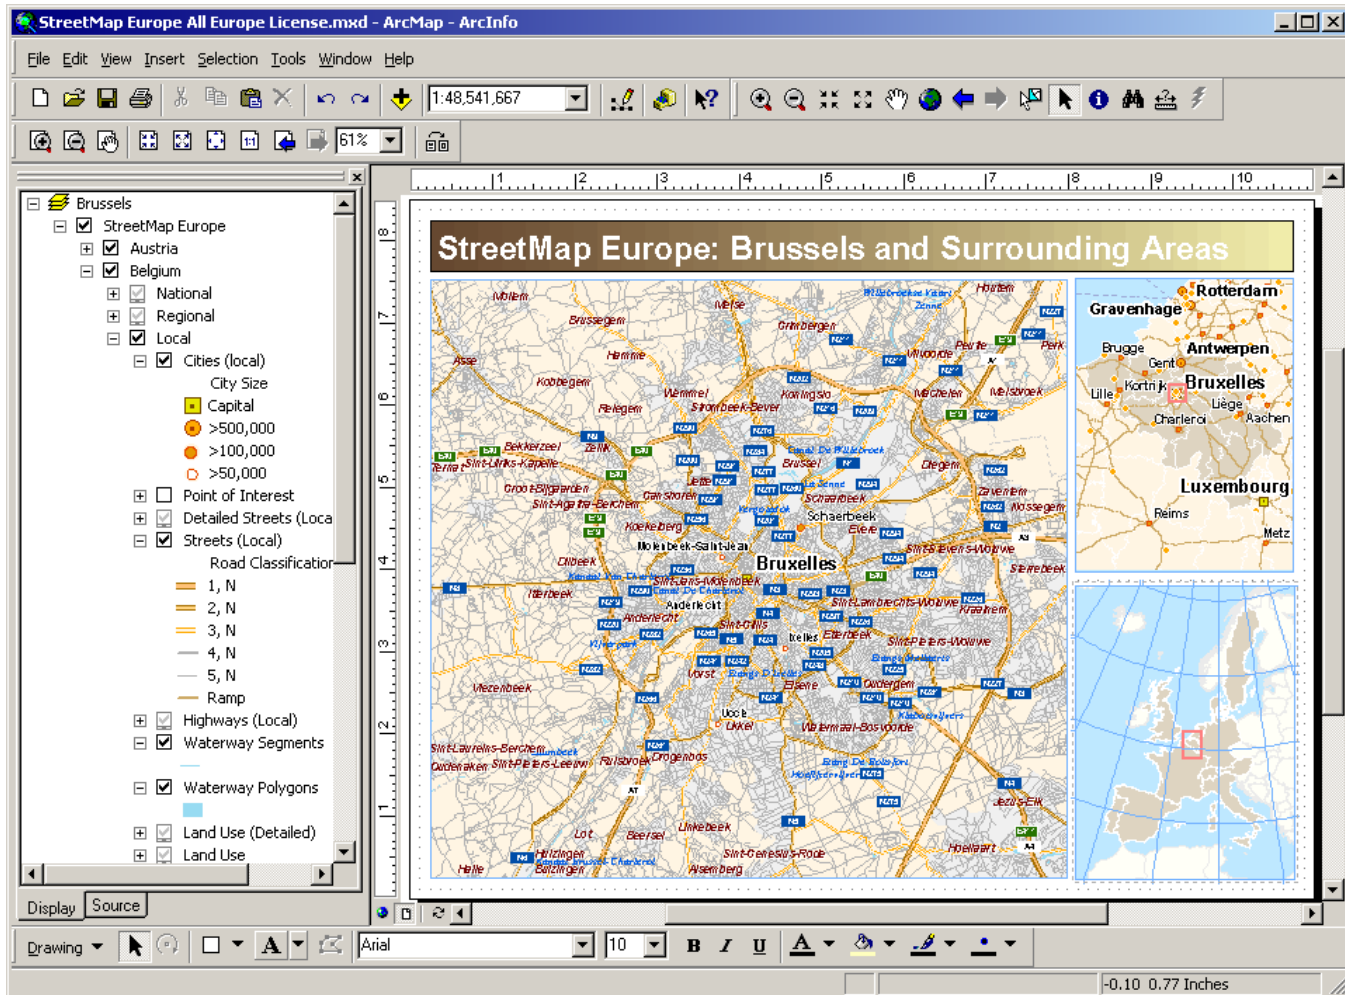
StreetMap Europe All Europe License.mxd - ArcMap - ArcInfo

File Edit View Insert Selection Tools Window Help

1:48,541,667

61%

Brussels
StreetMap Europe
Austria
Belgium
National
Regional
Local
Cities (local)
City Size
Capital
>500,000
>100,000
>50,000
Point of Interest
Detailed Streets (Loca
Streets (Local)
Road Classification
1, N
2, N
3, N
4, N
5, N
Ramp
Highways (Local)
Waterway Segments
Waterway Polygons
Land Use (Detailed)
Land Use

Display Source

StreetMap Europe: Brussels and Surrounding Areas

Bruxelles
Schaerbeek
Molenbeek-Saint-Jean
Anderlecht
Ixelles
Uccle
Sint-Gillis
Etterbeek
Vorst
Evere
Brussel
Zellik
Vilvoorde
Machelen
Zaventem
Dilbeek
Itterbeek
Ukkel
Sint-Genesius-Rode
Hoeilaart
Halle
Beersel
Lot
Linkebeek
Drogenbos
Ruisbroek
Meise
Wemmel
Grimbergen
Asse
Kobbegem
Relegem
Strombeek-Bever
Koningslo
Diegem
Kraainem
Wezembeek
Sint-Pieters-Leeuw
Sint-Lambrechts-Woluwe
Sint-Pieters-Woluwe
Oudergem
Watermaal-Bosvoorde
Jezus-Eik
Overijse
Hofstade
Perk
Peutie
Melsbroek
Nossegem
Sterrebeek
Bekkerzeel
Sint-Ulriks-Kapelle
Groot-Bijgaarden
Sint-Agatha-Berchem
Ganshoren
Koekelberg
Jette
Sint-Laureins-Berchem
Oudenaken
Huizingen
Buizingen
Brussegem
Wolvertem
Hamme
Ternat

Rotterdam
Gravenhage
Brugge
Gent
Antwerpen
Lille
Kortrijk
Bruxelles
Liège
Charleroi
Aachen
Luxembourg
Reims
Metz

Drawing
Arial
10
B I U

-0.10 0.77 Inches